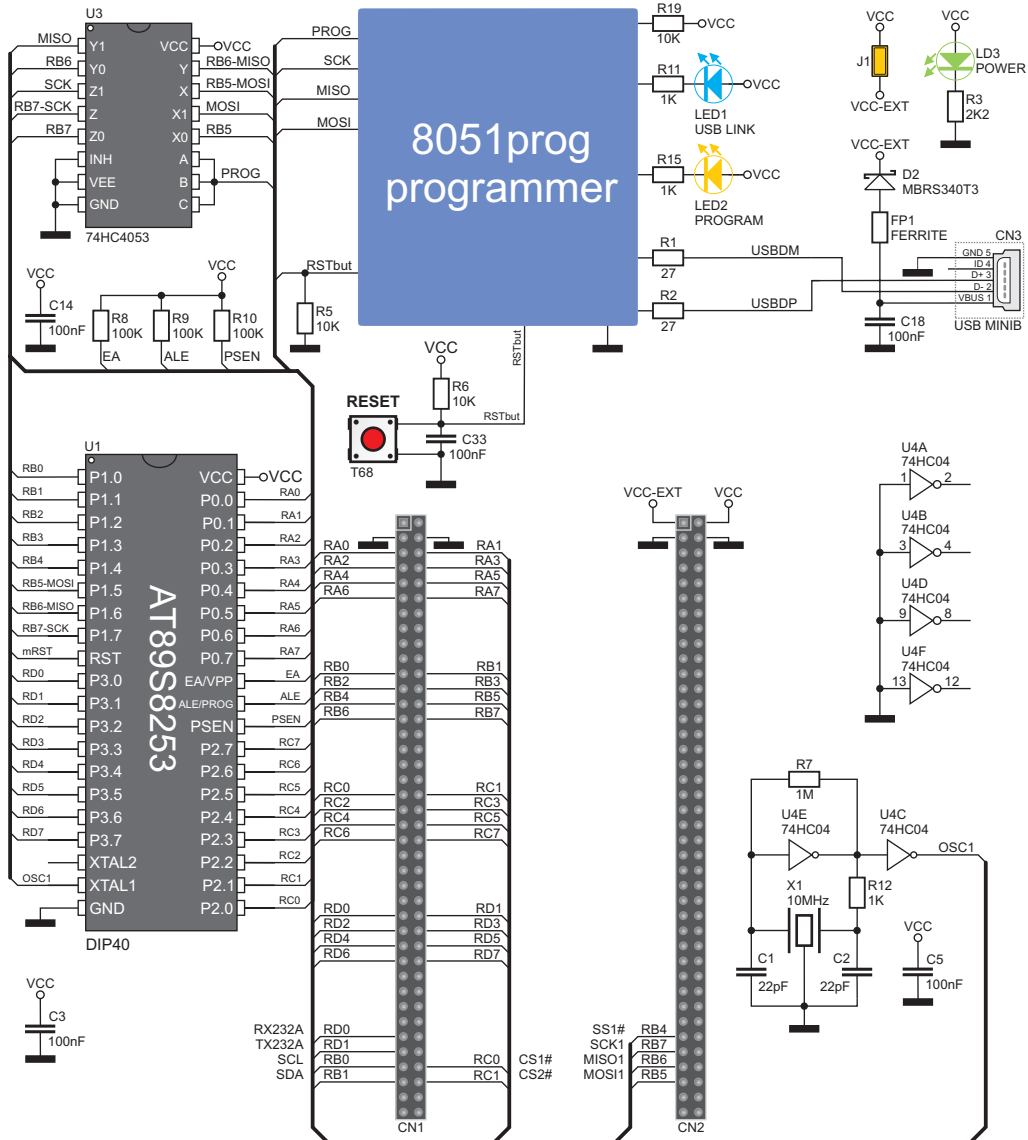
U3
MISO Y1 VCC VCC
RB6 Y0 Y RB6-MISO
SCK Z1 X RB5-MOSI
RB7-SCK Z X1 MOSI
RB7 Z0 X0 RB5
INH A
VEE B PROG
GND C
74HC4053

PROG
SCK
MISO
MOSI
RSTbut

8051prog
programmer

R19 VCC
10K
R11 VCC
1K
LED1
USB LINK
R15 VCC
1K
LED2
PROGRAM
R1 USBDM
27
R2 USBDP
27

VCC
J1
VCC-EXT
VCC
LD3
POWER
R3
2K2
VCC-EXT
D2
MBRS340T3
FP1
FERRITE
CN3
GND 5
ID 4
D+ 3
D- 2
VBUS 1
USB MINIB
C18
100nF

VCC
C14
100nF
VCC
R8 100K EA
R9 100K ALE
R10 100K PSEN
R5 10K

VCC
R6 10K
RSTbut
RESET
RSTbut
C33 100nF
T68

U1
RB0 P1.0 VCC VCC
RB1 P1.1 P0.0 RA0
RB2 P1.2 P0.1 RA1
RB3 P1.3 P0.2 RA2
RB4 P1.4 P0.3 RA3
RB5-MOSI P1.5 P0.4 RA4
RB6-MISO P1.6 P0.5 RA5
RB7-SCK P1.7 P0.6 RA6
mRST RST P0.7 RA7
RD0 P3.0 EA/VPP EA
RD1 P3.1 ALE/PROG ALE
RD2 P3.2 PSEN PSEN
RD3 P3.3 P2.7 RC7
RD4 P3.4 P2.6 RC6
RD5 P3.5 P2.5 RC5
RD6 P3.6 P2.4 RC4
RD7 P3.7 P2.3 RC3
XTAL2 P2.2 RC2
OSC1 XTAL1 P2.1 RC1
GND P2.0 RC0
AT89S8253
DIP40

VCC
C3
100nF

RA0 RA1
RA2 RA3
RA4 RA5
RA6 RA7
RB0 RB1
RB2 RB3
RB4 RB5
RB6 RB7
RC0 RC1
RC2 RC3
RC4 RC5
RC6 RC7
RD0 RD1
RD2 RD3
RD4 RD5
RD6 RD7
RX232A RD0
TX232A RD1
SCL RB0 RC0 CS1#
SDA RB1 RC1 CS2#
CN1

VCC-EXT VCC
SS1# RB4
SCK1 RB7
MISO1 RB6
MOSI1 RB5
CN2

U4A
74HC04
1 2
U4B
74HC04
3 4
U4D
74HC04
9 8
U4F
74HC04
13 12

R7
1M
U4E
74HC04
U4C
74HC04
OSC1
X1
10MHz
R12
1K
C1
22pF
C2
22pF
VCC
C5
100nF